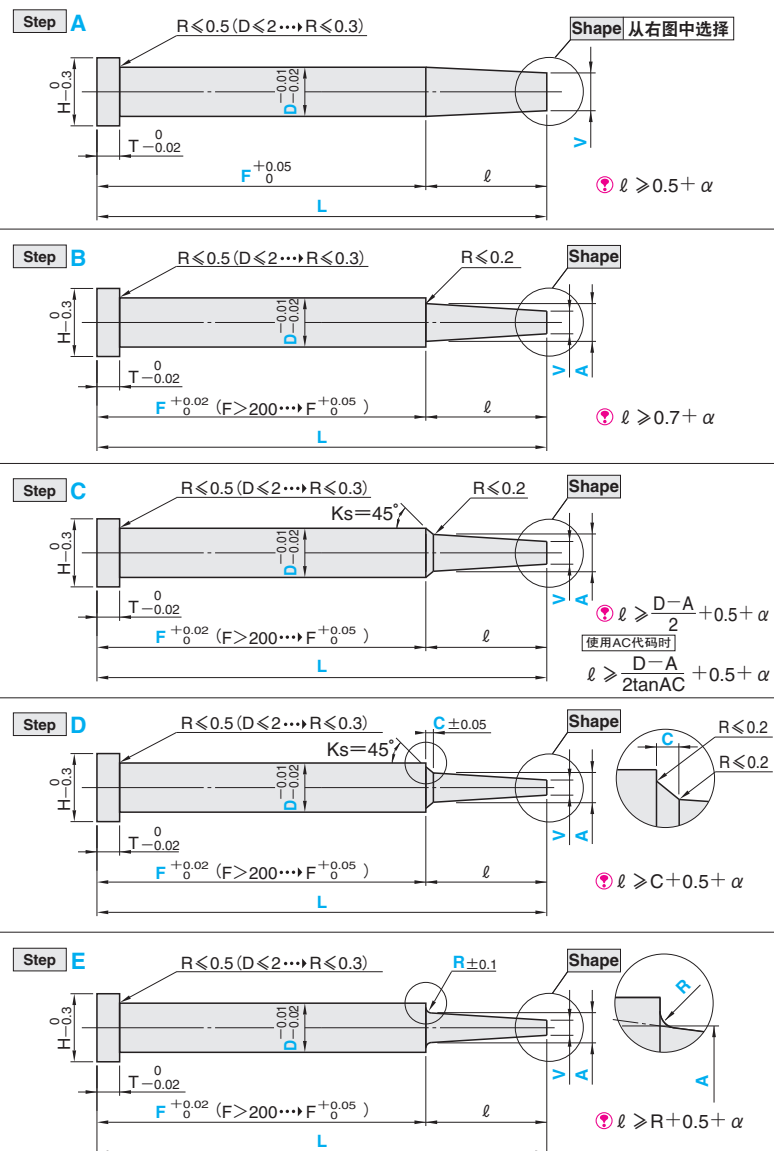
Step A

R⩽0.5 (D⩽2···▸R⩽0.3)

Shape 从右图中选择

$H^{\ 0}_{-0.3}$

$D^{-0.01}_{-0.02}$

$T^{\ 0}_{-0.02}$

V

$F^{+0.05}_{\ 0}$

ℓ

L

ℓ ⩾0.5 + α

Step B

R⩽0.5 (D⩽2···▸R⩽0.3)

R⩽0.2

Shape

$H^{\ 0}_{-0.3}$

$D^{-0.01}_{-0.02}$

$T^{\ 0}_{-0.02}$

V A

$F^{+0.02}_{\ 0}$ (F>200···▸$F^{+0.05}_{\ 0}$)

ℓ

L

ℓ ⩾0.7 + α

Step C

R⩽0.5 (D⩽2···▸R⩽0.3)

R⩽0.2

Ks=45°

Shape

$H^{\ 0}_{-0.3}$

$D^{-0.01}_{-0.02}$

$T^{\ 0}_{-0.02}$

V A

$F^{+0.02}_{\ 0}$ (F>200···▸$F^{+0.05}_{\ 0}$)

ℓ

L

ℓ ⩾ $\frac{D-A}{2}$ + 0.5 + α

使用AC代码时

ℓ ⩾ $\frac{D-A}{2tanAC}$ + 0.5 + α

Step D

R⩽0.5 (D⩽2···▸R⩽0.3)

C ±0.05

Ks=45°

Shape

C

R⩽0.2

R⩽0.2

$H^{\ 0}_{-0.3}$

$D^{-0.01}_{-0.02}$

$T^{\ 0}_{-0.02}$

V A

$F^{+0.02}_{\ 0}$ (F>200···▸$F^{+0.05}_{\ 0}$)

ℓ

L

ℓ ⩾C + 0.5 + α

Step E

R⩽0.5 (D⩽2···▸R⩽0.3)

R ±0.1

Shape

R

A

$H^{\ 0}_{-0.3}$

$D^{-0.01}_{-0.02}$

$T^{\ 0}_{-0.02}$

V A

$F^{+0.02}_{\ 0}$ (F>200···▸$F^{+0.05}_{\ 0}$)

ℓ

L

ℓ ⩾R + 0.5 + α